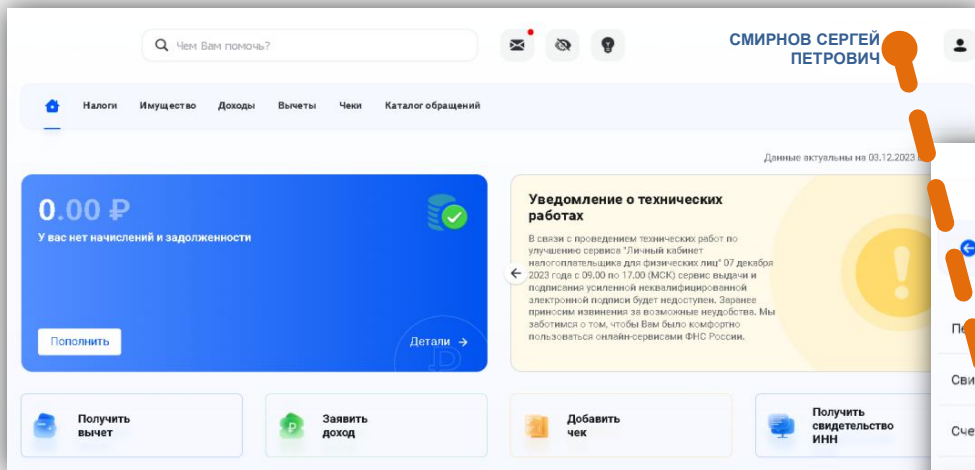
Чем Вам помочь?

СМИРНОВ СЕРГЕЙ ПЕТРОВИЧ

Налоги Имущество Доходы Вычеты Чеки Каталог обращений

Данные актуальны на 03.12.2023

0.00 ₽
У вас нет начислений и задолженности

Пополнить

Детали →

Уведомление о технических работах

В связи с проведением технических работ по улучшению сервиса "Личный кабинет налогоплательщика для физических лиц" 07 декабря 2023 года с 09.00 по 17.00 (МСК) сервис выдачи и подписания усиленной неквалифицированной электронной подписи будет недоступен. Заранее приносим извинения за возможные неудобства. Мы заботимся о том, чтобы Вам было комфортно пользоваться онлайн-сервисами ФНС России.

Получить вычет

Заявить доход

Добавить чек

Получить свидетельство ИНН

Пе

Сви

Сче